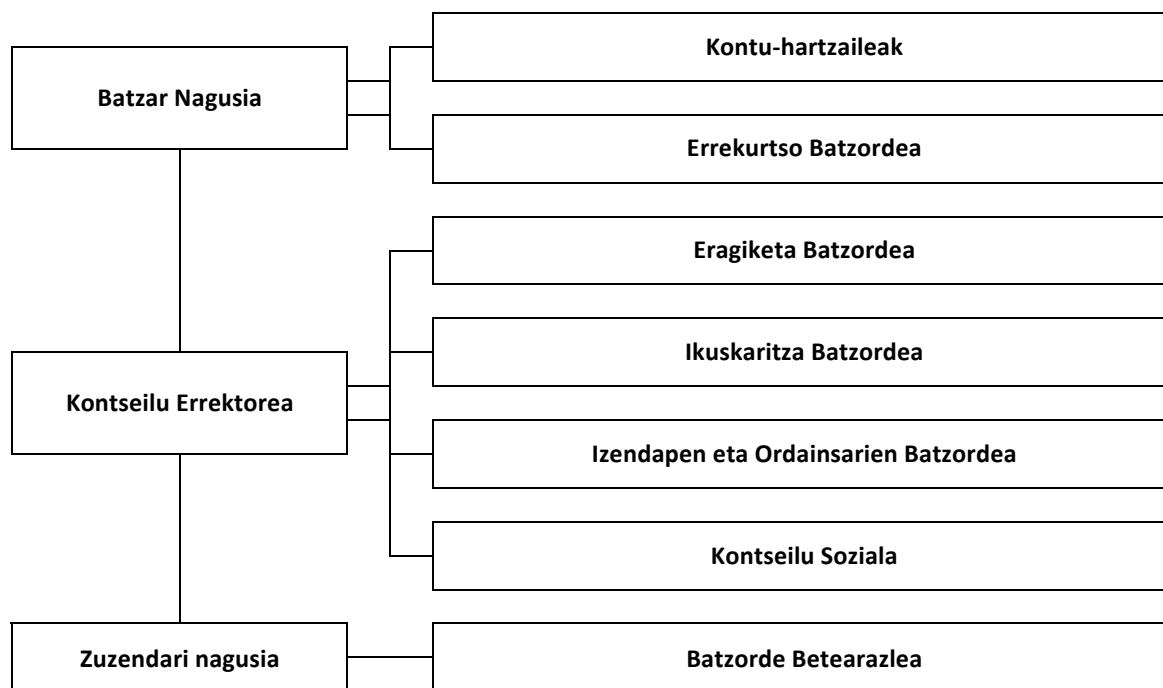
Batzar Nagusia

Kontu-hartzaileak

Errekurtso Batzordea

Eragiketa Batzordea

Ikuskaritza Batzordea

Kontseilu Errektorea

Izendapen eta Ordainsarien Batzordea

Kontseilu Soziala

Zuzendari nagusia

Batzorde Betearazlea